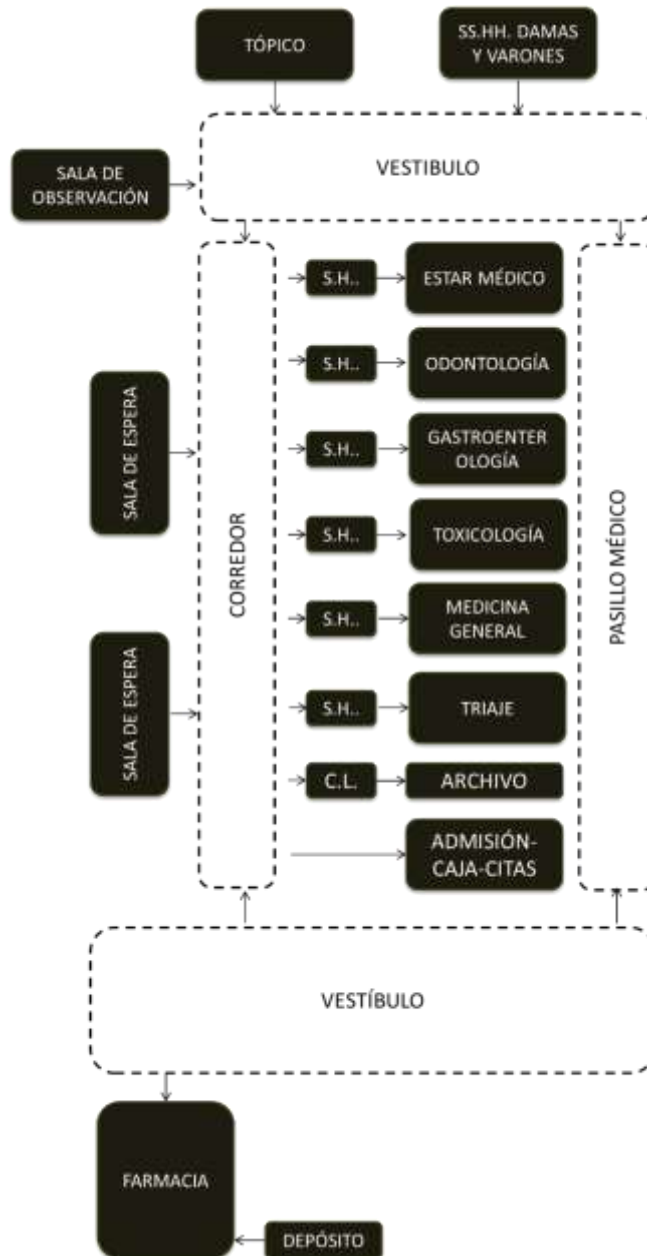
TÓPICO

SS.HH. DAMAS Y VARONES

SALA DE OBSERVACIÓN

VESTIBULO

CORREDOR

SALA DE ESPERA

SALA DE ESPERA

S.H.. ESTAR MÉDICO

S.H.. ODONTOLOGÍA

S.H.. GASTROENTEROLOGÍA

S.H.. TOXICOLOGÍA

S.H.. MEDICINA GENERAL

S.H.. TRIAJE

C.L. ARCHIVO

ADMISIÓN-CAJA-CITAS

PASILLO MÉDICO

VESTÍBULO

FARMACIA

DEPÓSITO